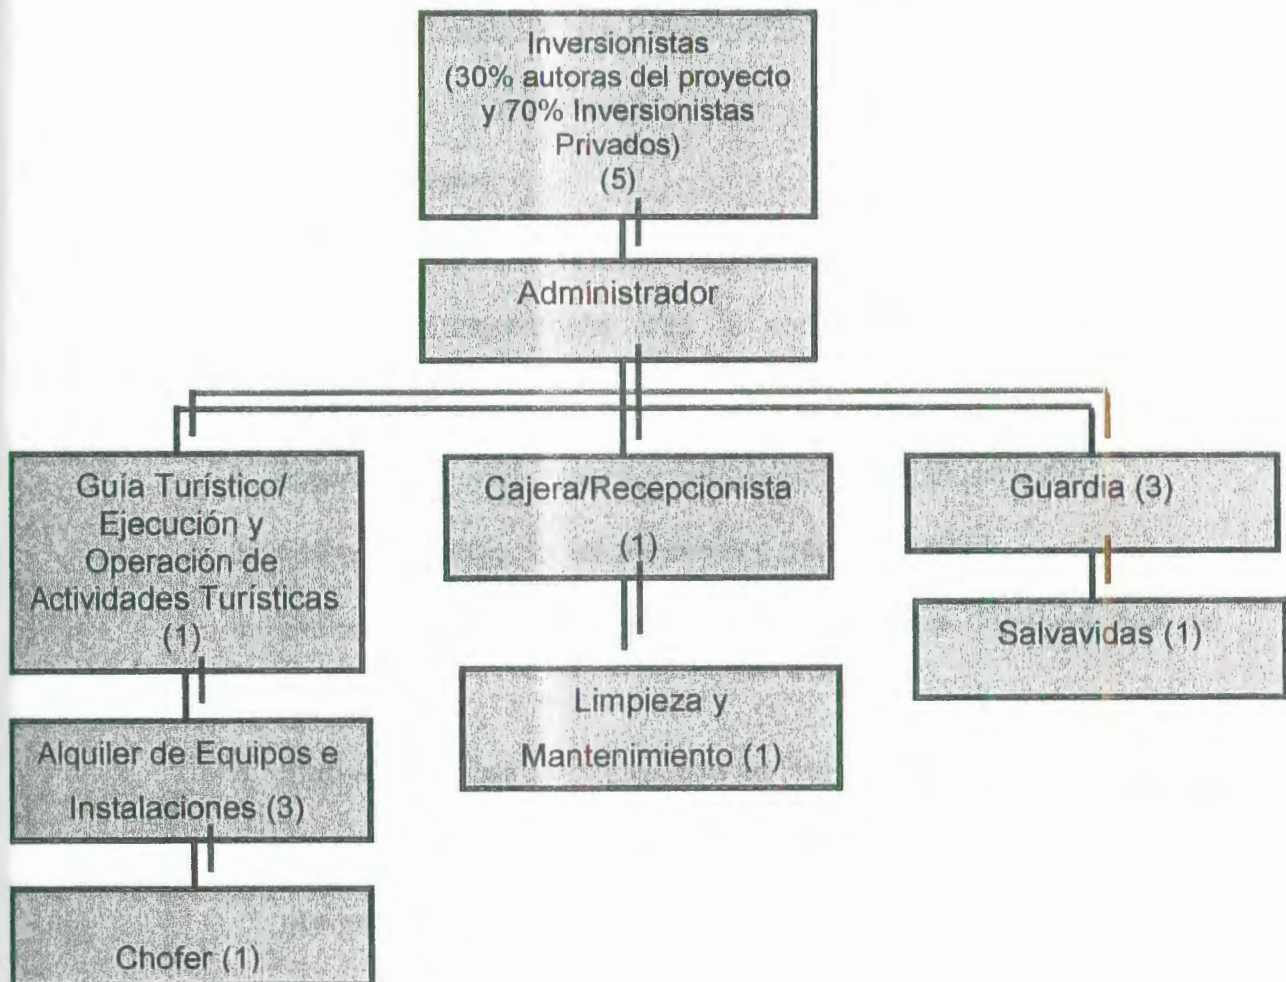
Inversionistas
(30% autoras del proyecto y 70% Inversionistas Privados)
(5)

Administrador

Guía Turístico/ Ejecución y Operación de Actividades Turísticas (1)

Alquiler de Equipos e Instalaciones (3)

Chofer (1)

Cajera/Recepcionista (1)

Limpieza y Mantenimiento (1)

Guardia (3)

Salvavidas (1)